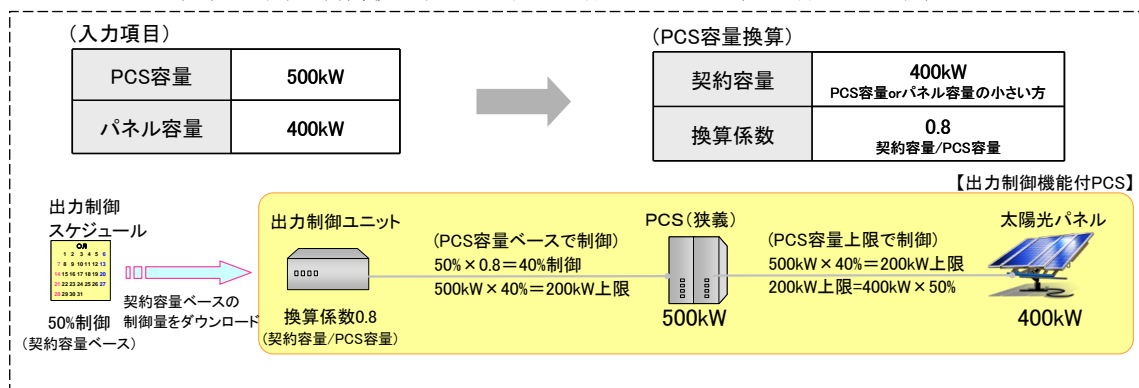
（入力項目）

| PCS容量 | 500kW |
|---|---|
| パネル容量 | 400kW |

（PCS容量換算）

| 契約容量 | 400kW PCS容量orパネル容量の小さい方 |
|---|---|
| 換算係数 | 0.8 契約容量/PCS容量 |

【出力制御機能付PCS】

出力制御スケジュール

O月
1 2 3 4 5 6
7 8 9 10 11 12 13
14 15 16 17 18 19 20
21 22 23 24 25 26 27
28 29 30 31

50%制御
（契約容量ベース）

契約容量ベースの制御量をダウンロード

出力制御ユニット

換算係数0.8
（契約容量/PCS容量）

（PCS容量ベースで制御）
50%×0.8＝40%制御
500kW×40%＝200kW上限

PCS（狭義）
500kW

（PCS容量上限で制御）
500kW×40%＝200kW上限
200kW上限=400kW×50%

太陽光パネル
400kW